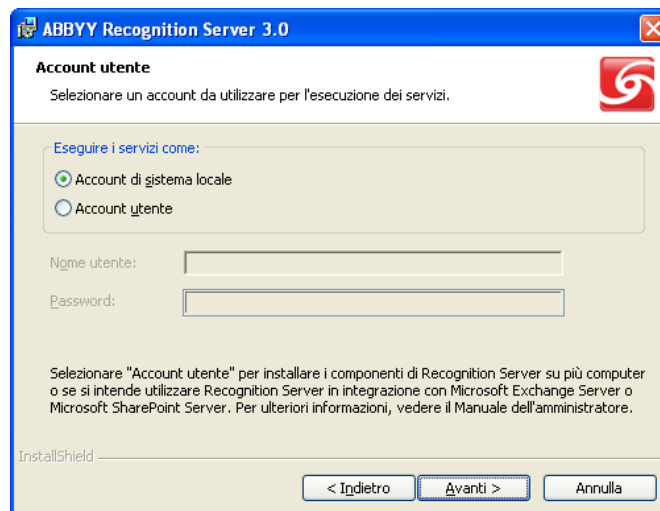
ABBYY Recognition Server 3.0

Account utente

Selezionare un account da utilizzare per l'esecuzione dei servizi.

Eseguire i servizi come:

Account di sistema locale

Account utente

Nome utente:

Password:

Selezionare "Account utente" per installare i componenti di Recognition Server su più computer o se si intende utilizzare Recognition Server in integrazione con Microsoft Exchange Server o Microsoft SharePoint Server. Per ulteriori informazioni, vedere il Manuale dell'amministratore.

InstallShield

< Indietro

Avanti >

Annulla